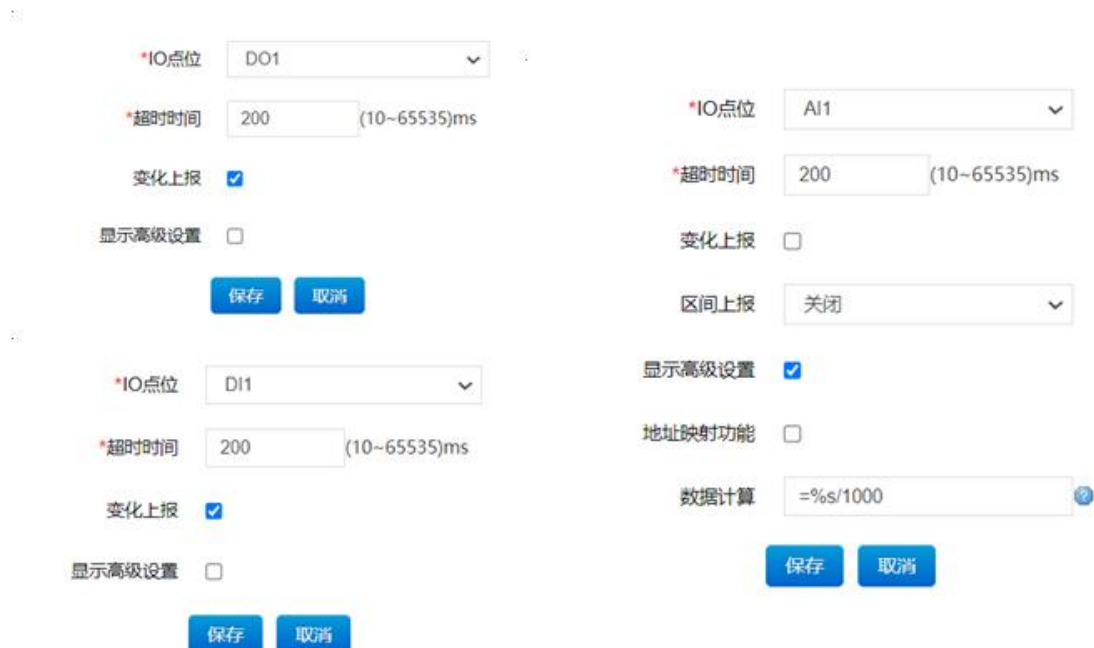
*IO点位 DO1

*超时时间 200 (10~65535)ms

变化上报

显示高级设置

保存 取消

*IO点位 DI1

*超时时间 200 (10~65535)ms

变化上报

显示高级设置

保存 取消

*IO点位 AI1

*超时时间 200 (10~65535)ms

变化上报

区间上报 关闭

显示高级设置

地址映射功能

数据计算 =%s/1000

保存 取消